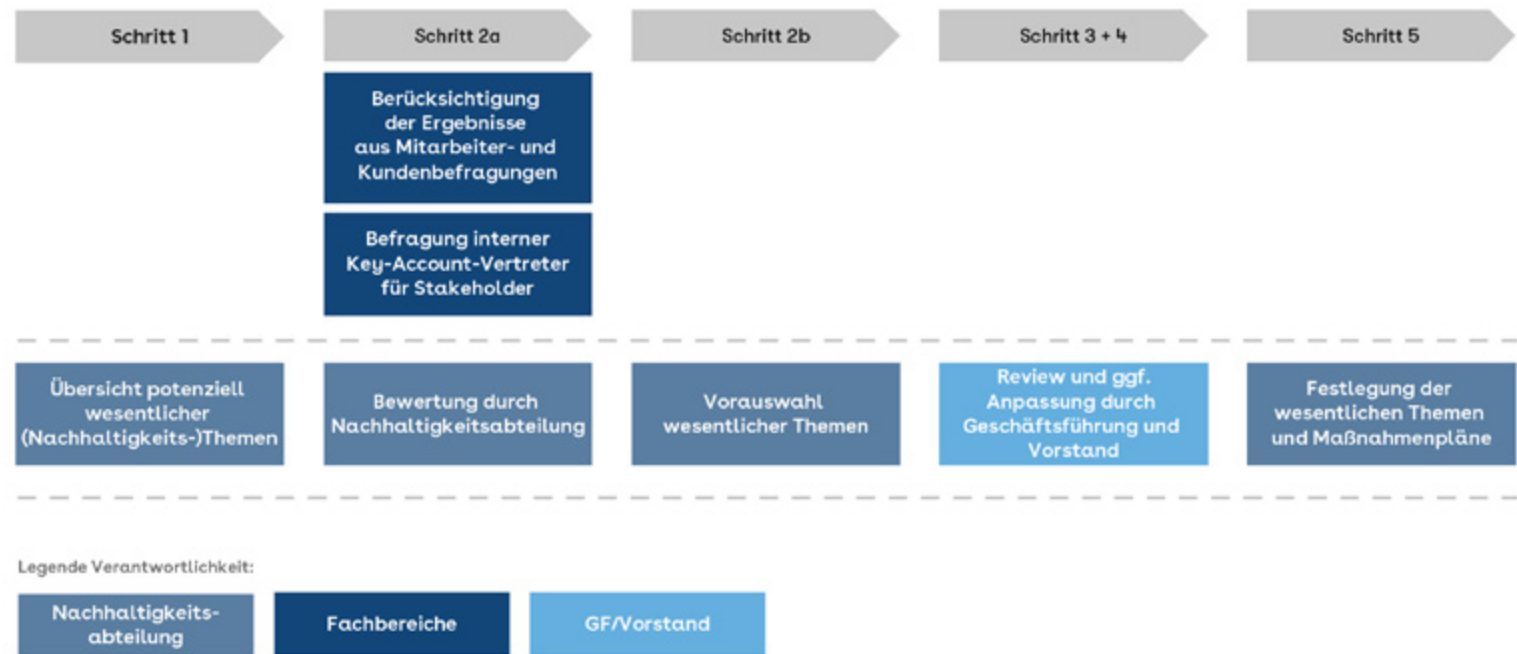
Schritt 1

Schritt 2a

Schritt 2b

Schritt 3 + 4

Schritt 5

Berücksichtigung der Ergebnisse aus Mitarbeiter- und Kundenbefragungen

Befragung interner Key-Account-Vertreter für Stakeholder

Übersicht potenziell wesentlicher (Nachhaltigkeits-)Themen

Bewertung durch Nachhaltigkeitsabteilung

Vorauswahl wesentlicher Themen

Review und ggf. Anpassung durch Geschäftsführung und Vorstand

Festlegung der wesentlichen Themen und Maßnahmenpläne

Legende Verantwortlichkeit:

Nachhaltigkeitsabteilung

Fachbereiche

GF/Vorstand